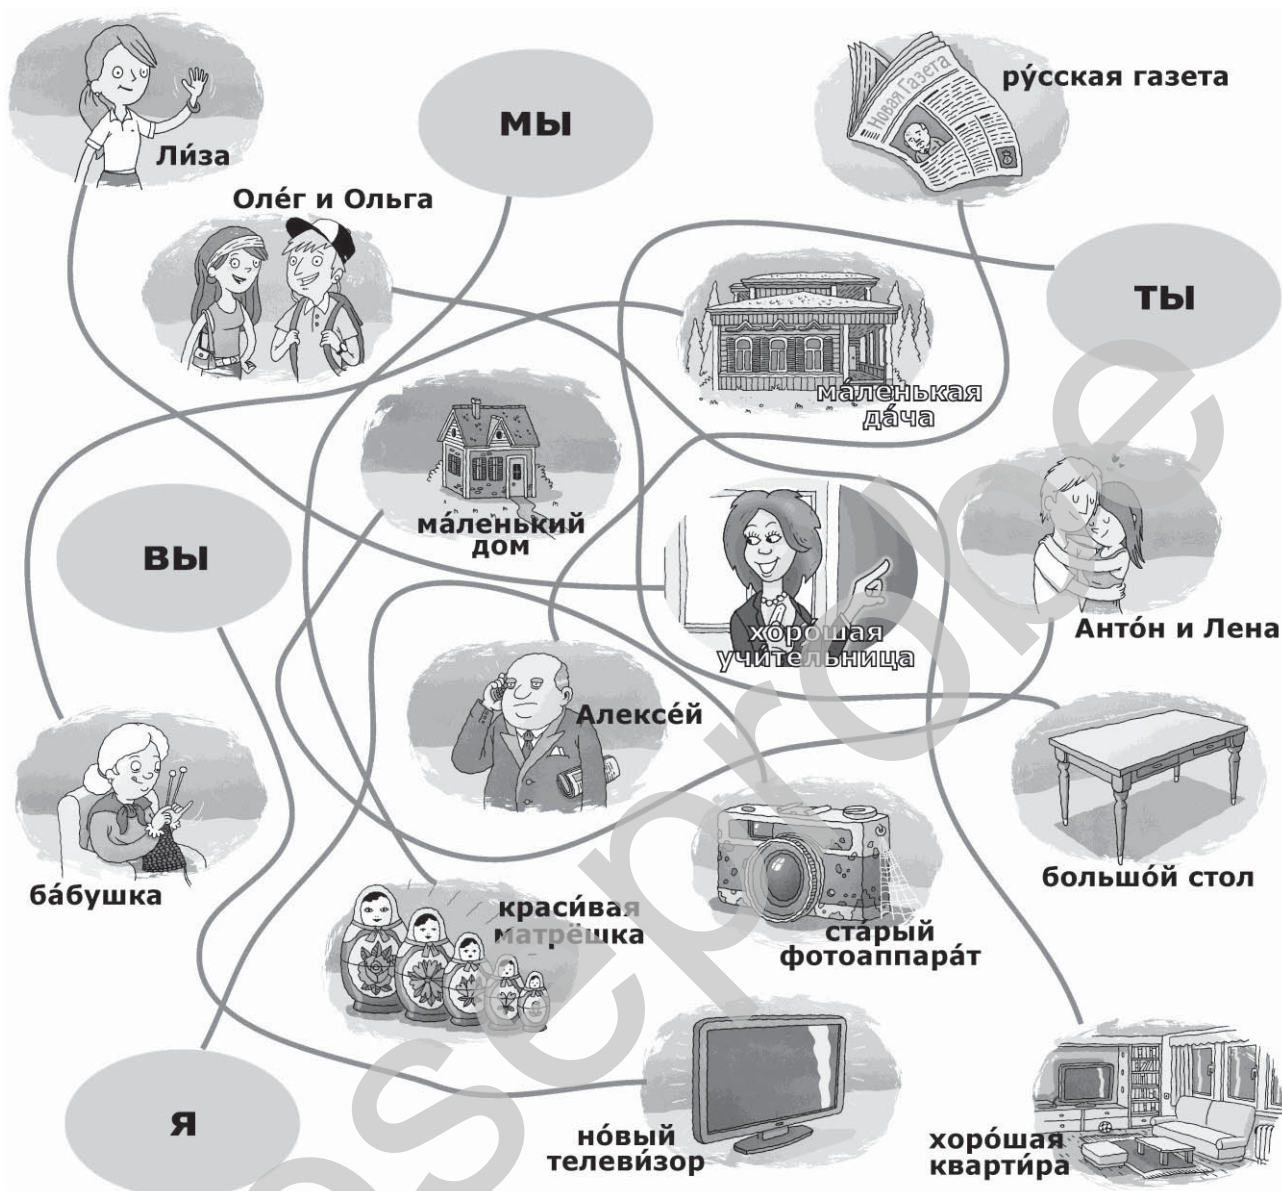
Ли́за

МЫ

Новая Газета

ру́сская газета

Оле́г и Ольга

ТЫ

ма́ленькая да́ча

ма́ленький дом

ВЫ

хоро́шая учи́тельница

Анто́н и Лена

Алексе́й

ба́бушка

большо́й стол

краси́вая матрёшка

старый фотоаппара́т

Я

но́вый телеви́зор

хоро́шая кварти́ра